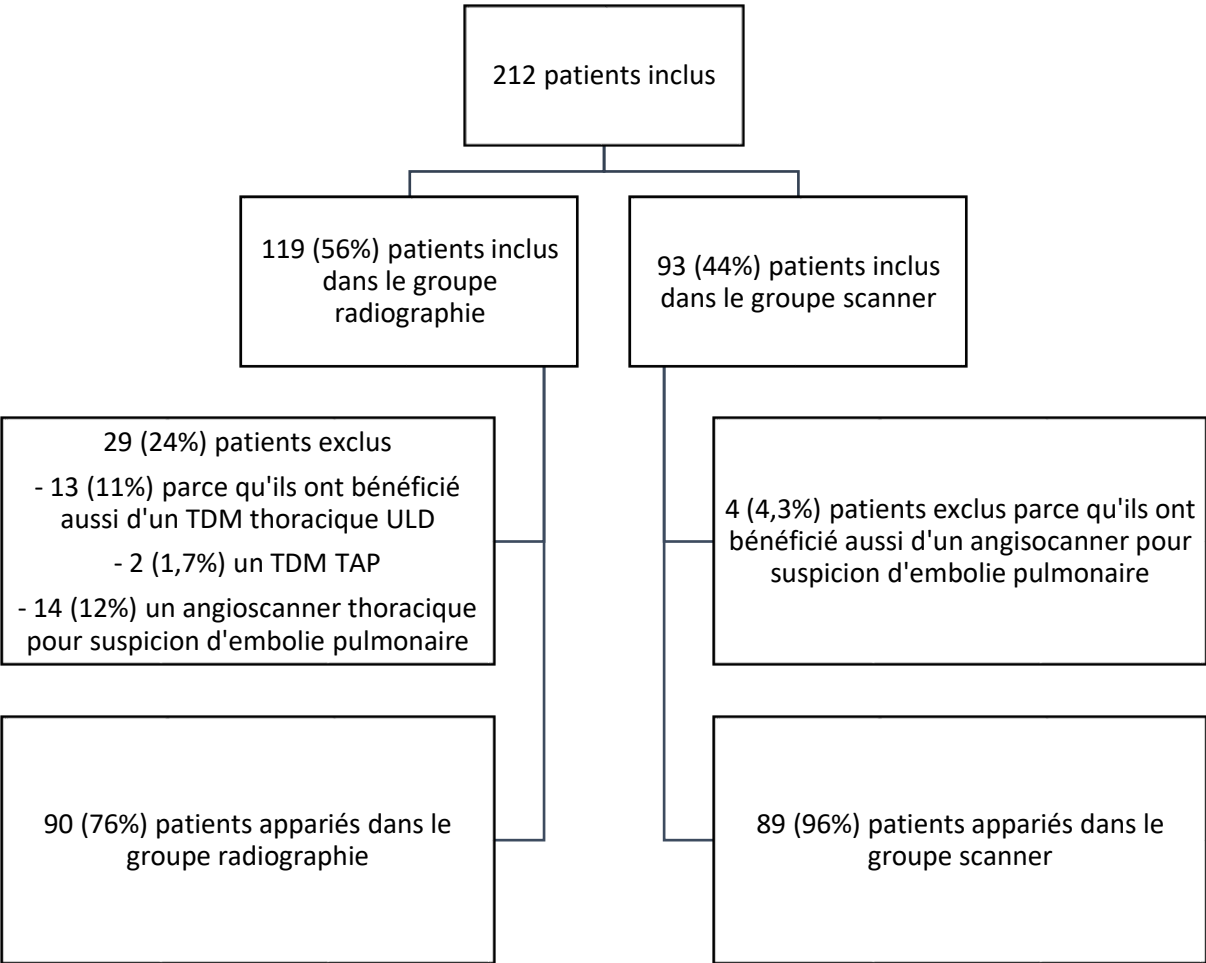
212 patients inclus

119 (56%) patients inclus dans le groupe radiographie

93 (44%) patients inclus dans le groupe scanner

29 (24%) patients exclus

- 13 (11%) parce qu'ils ont bénéficié aussi d'un TDM thoracique ULD

- 2 (1,7%) un TDM TAP

- 14 (12%) un angioscanner thoracique pour suspicion d'embolie pulmonaire

4 (4,3%) patients exclus parce qu'ils ont bénéficié aussi d'un angiosocanner pour suspicion d'embolie pulmonaire

90 (76%) patients appariés dans le groupe radiographie

89 (96%) patients appariés dans le groupe scanner